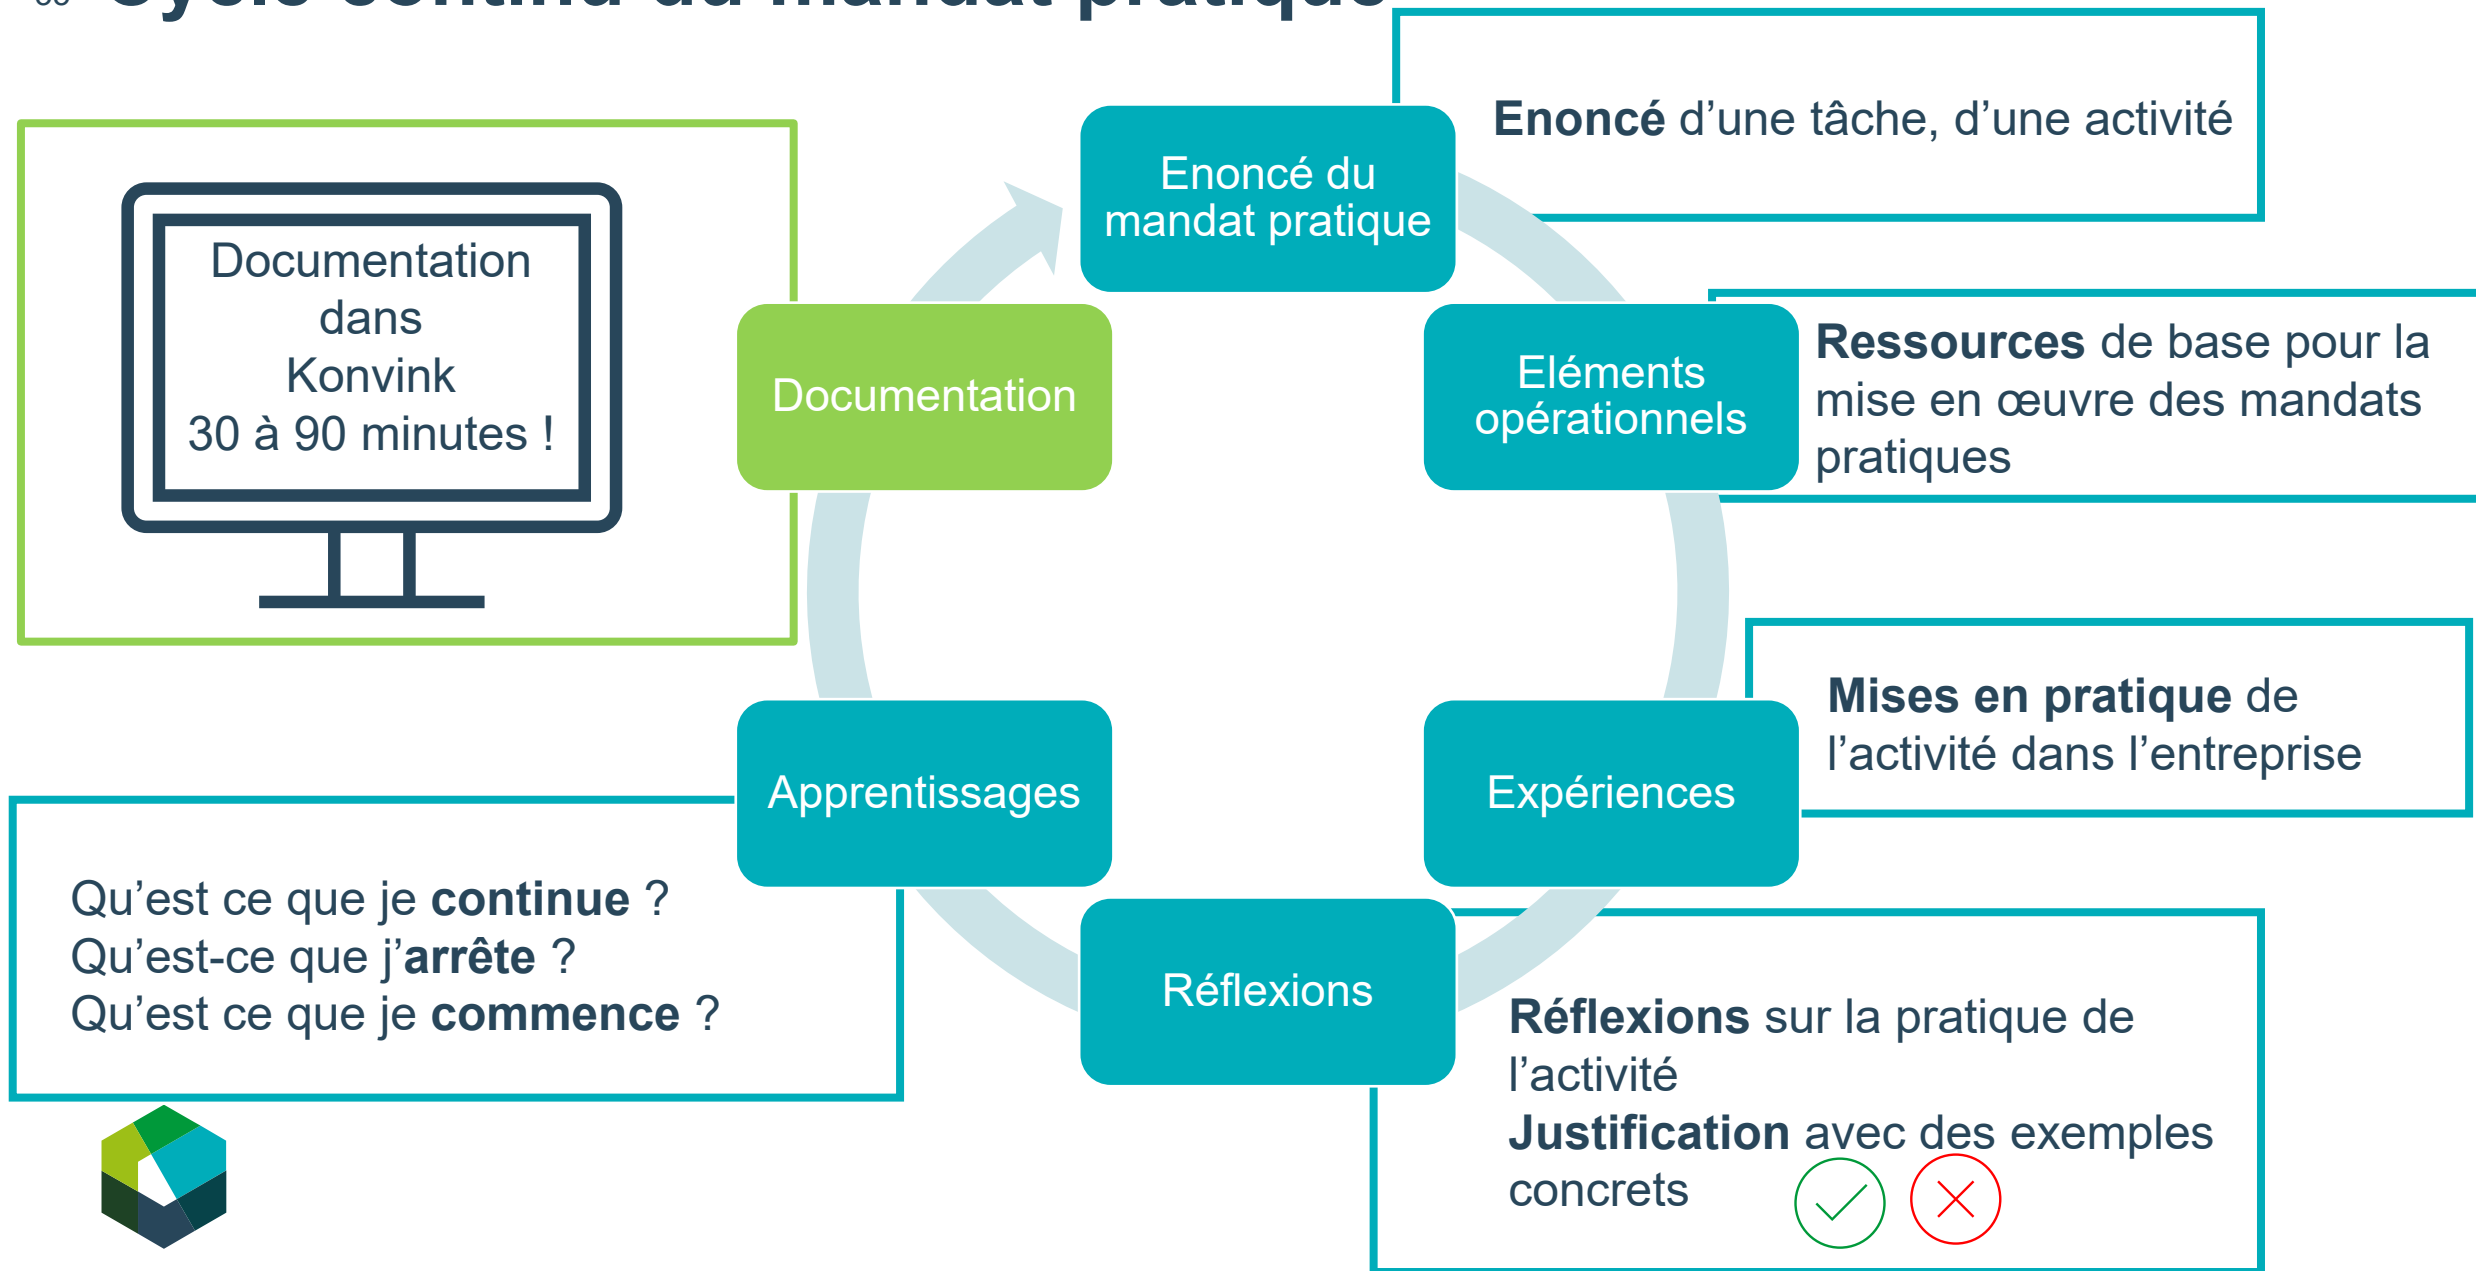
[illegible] Cycle continu du mandat pratique

Documentation dans Konvink 30 à 90 minutes !

Enoncé du mandat pratique

Enoncé d'une tâche, d'une activité

Documentation

Eléments opérationnels

Ressources de base pour la mise en œuvre des mandats pratiques

Mises en pratique de l'activité dans l'entreprise

Apprentissages

Expériences

Qu'est ce que je continue ?
Qu'est-ce que j'arrête ?
Qu'est ce que je commence ?

Réflexions

Réflexions sur la pratique de l'activité
Justification avec des exemples concrets